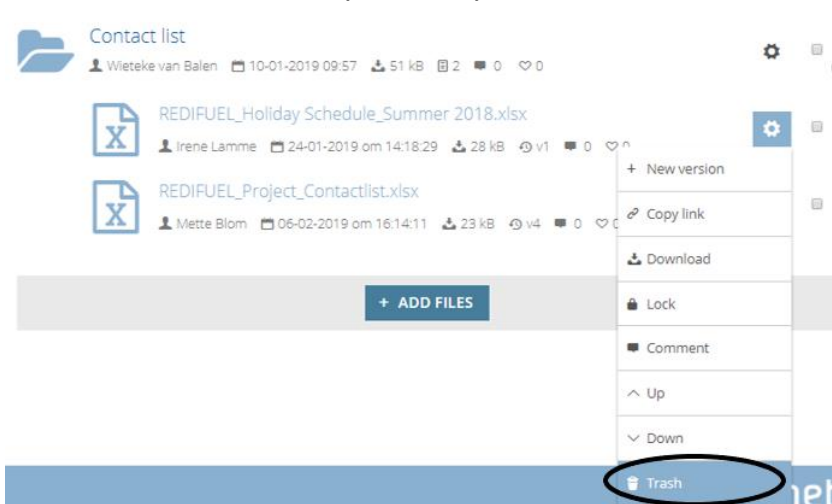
Contact list

Wieteke van Balen 10-01-2019 09:57 51 kB 2 0 0

REDIFUEL_Holiday Schedule_Summer 2018.xlsx

Irene Lamme 24-01-2019 om 14:18:29 28 kB v1 0 0

REDIFUEL_Project_Contactlist.xlsx

Mette Blom 06-02-2019 om 16:14:11 23 kB v4 0 0

+ ADD FILES

+ New version

Copy link

Download

Lock

Comment

Up

Down

Trash